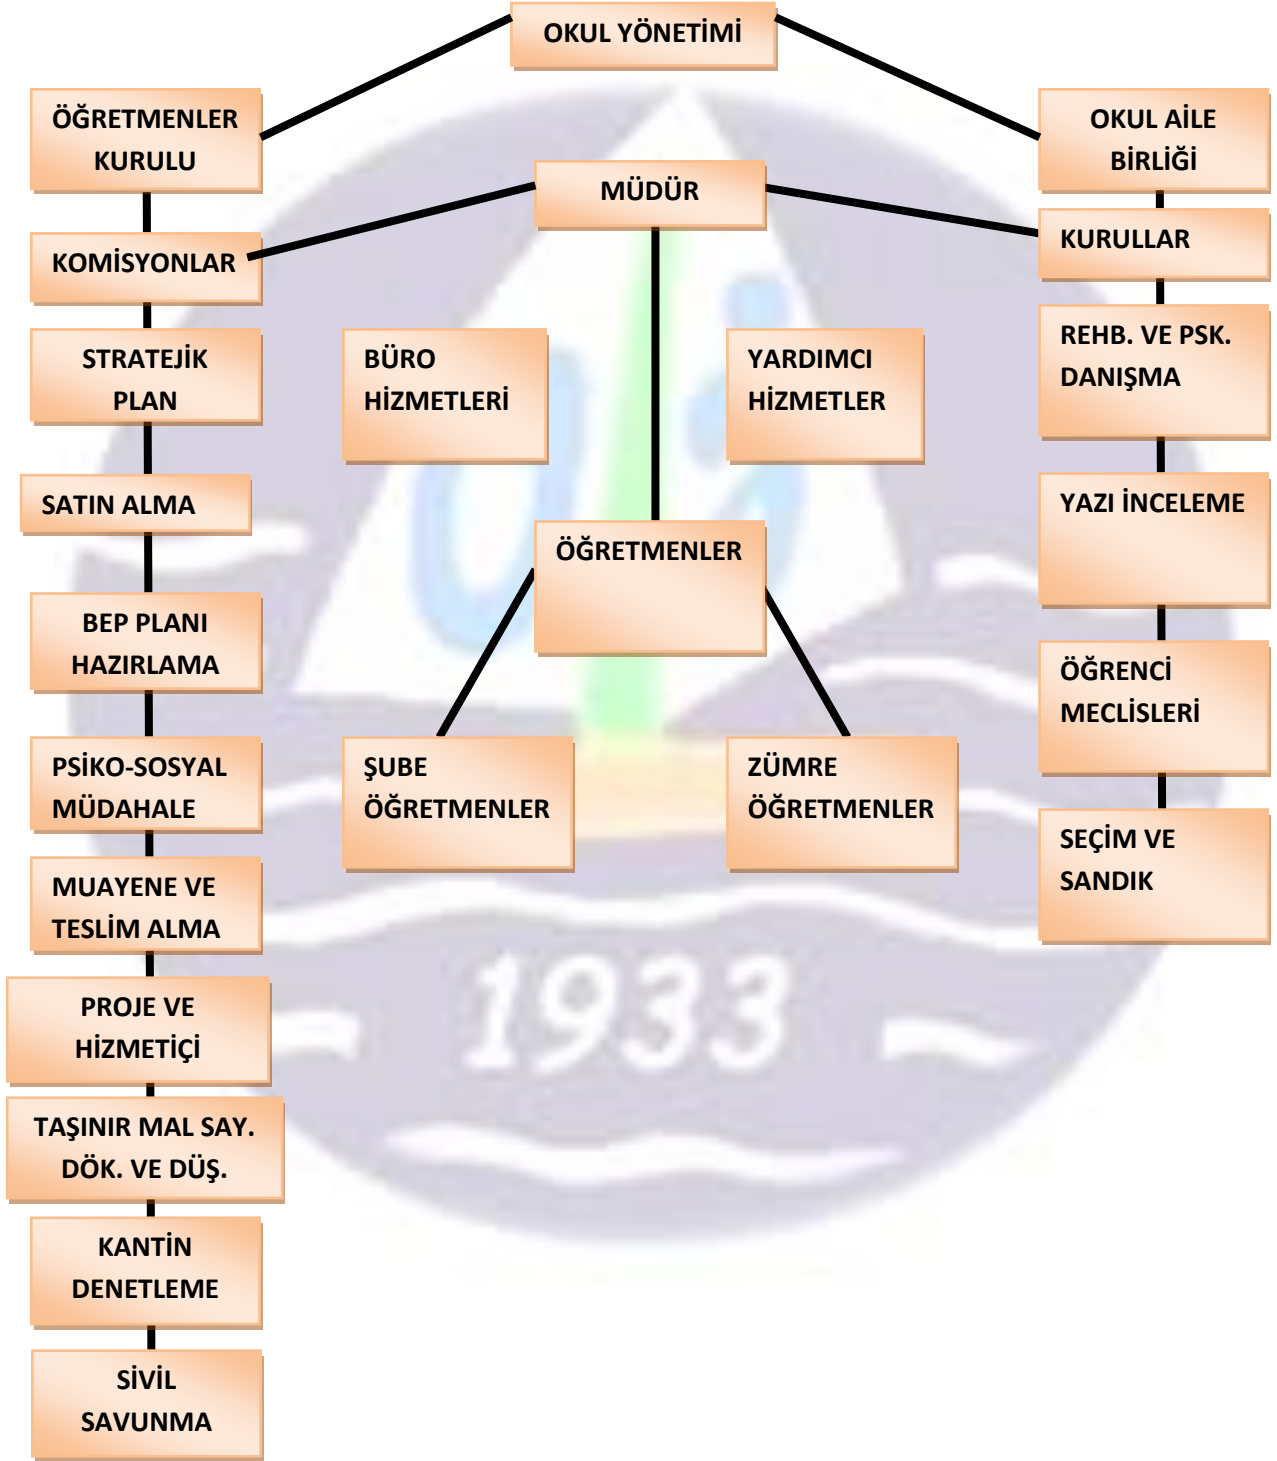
OKUL YÖNETİMİ

ÖĞRETMENLER KURULU

OKUL AİLE BİRLİĞİ

MÜDÜR

KOMİSYONLAR

KURULLAR

STRATEJİK PLAN

BÜRO HİZMETLERİ

YARDIMCI HİZMETLER

REHB. VE PSK. DANIŞMA

SATIN ALMA

YAZI İNCELEME

ÖĞRETMENLER

BEP PLANI HAZIRLAMA

ÖĞRENCİ MECLİSLERİ

PSİKO-SOSYAL MÜDAHALE

ŞUBE ÖĞRETMENLER

ZÜMRE ÖĞRETMENLER

SEÇİM VE SANDIK

MUAYENE VE TESLİM ALMA

1933

PROJE VE HİZMETİÇİ

TAŞINIR MAL SAY. DÖK. VE DÜŞ.

KANTİN DENETLEME

SİVİL SAVUNMA